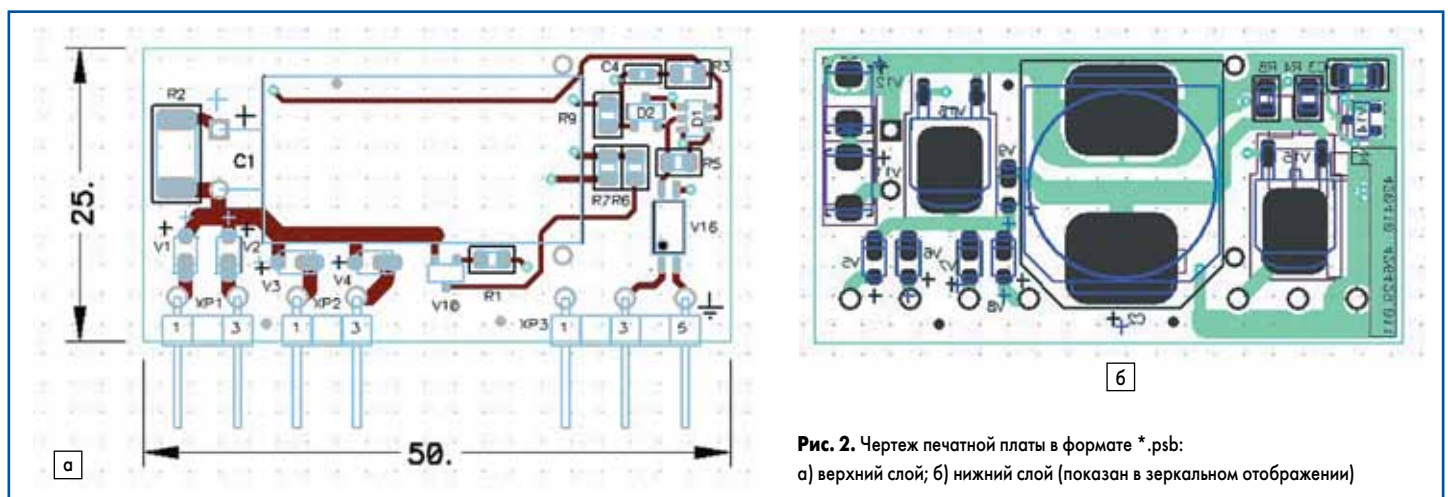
25.

R2
C1
+
R9
C4
R3
D2
D1
R7 R6
R5
V16
V1
V2
V3
V4
V10
R1
XP1
XP2
XP3
1 3 1 3 1 3 5

50.

а

б

**Рис. 2.** Чертеж печатной платы в формате *.psb:
а) верхний слой; б) нижний слой (показан в зеркальном отображении)